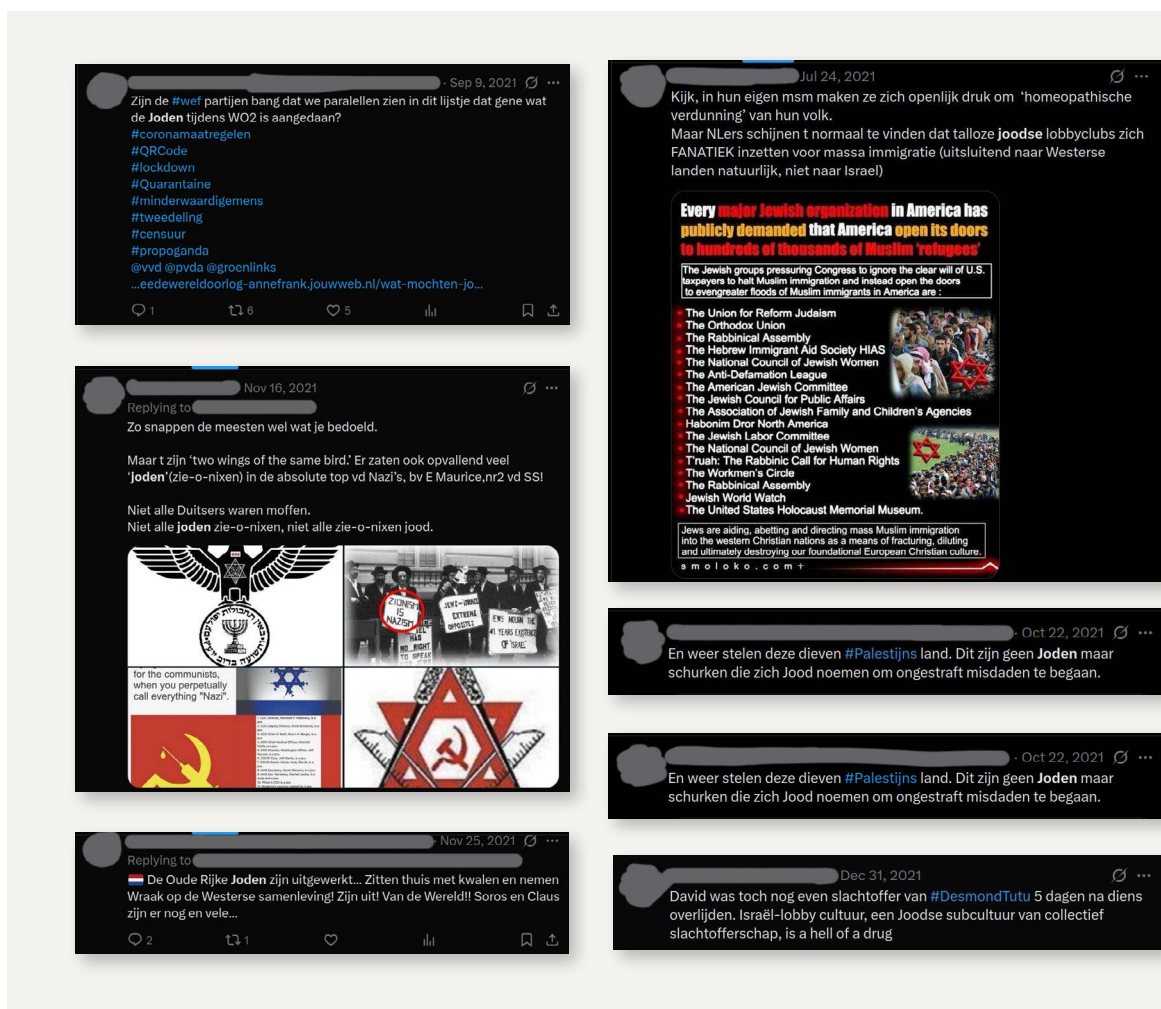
· Sep 9, 2021 ···
Zijn de #wef partijen bang dat we paralellen zien in dit lijstje dat gene wat de Joden tijdens WO2 is aangedaan?
#coronamaatregelen
#QRCode
#lockdown
#Quarantaine
#minderwaardigemens
#tweedeling
#censuur
#propoganda
@vvd @pvda @groenlinks
...eedewereldoorlog-annefrank.jouwweb.nl/wat-mochten-jo...
1 6 5

Nov 16, 2021 ···
Replying to
Zo snappen de meesten wel wat je bedoeld.

Maar t zijn 'two wings of the same bird.' Er zaten ook opvallend veel 'joden'(zie-o-nixen) in de absolute top vd Nazi's, bv E Maurice,nr2 vd SS!

Niet alle Duitsers waren moffen.
Niet alle joden zie-o-nixen, niet alle zie-o-nixen jood.

ZIONISM IS NAZISM
JEWS-JUDAISM EXTREME OPPOSITES
HAS NO RIGHT TO SPEAK
JEWS MOURN THE 41 YEARS EXISTENCE OF "ISRAEL"
for the communists, when you perpetually call everything "Nazi".
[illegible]

Nov 25, 2021 ···
Replying to
De Oude Rijke Joden zijn uitgewerkt... Zitten thuis met kwalen en nemen Wraak op de Westerse samenleving! Zijn uit! Van de Wereld!! Soros en Claus zijn er nog en vele...
2 1

Jul 24, 2021 ···
Kijk, in hun eigen msm maken ze zich openlijk druk om 'homeopathische verdunning' van hun volk.
Maar NLers schijnen t normaal te vinden dat talloze joodse lobbyclubs zich FANATIEK inzetten voor massa immigratie (uitsluitend naar Westerse landen natuurlijk, niet naar Israel)

Every major Jewish organization in America has publicly demanded that America open its doors to hundreds of thousands of Muslim 'refugees'
The Jewish groups pressuring Congress to ignore the clear will of U.S. taxpayers to halt Muslim immigration and instead open the doors to evengreater floods of Muslim immigrants in America are :
The Union for Reform Judaism
The Orthodox Union
The Rabbinical Assembly
The Hebrew Immigrant Aid Society HIAS
The National Council of Jewish Women
The Anti-Defamation League
The American Jewish Committee
The Jewish Council for Public Affairs
The Association of Jewish Family and Children's Agencies
Habonim Dror North America
The Jewish Labor Committee
The National Council of Jewish Women
T'ruah: The Rabbinic Call for Human Rights
The Workmen's Circle
The Rabbinical Assembly
Jewish World Watch
The United States Holocaust Memorial Museum.
Jews are aiding, abetting and directing mass Muslim immigration into the western Christian nations as a means of fracturing, diluting and ultimately destroying our foundational European Christian culture.
smoloko.com

· Oct 22, 2021 ···
En weer stelen deze dieven #Palestijns land. Dit zijn geen Joden maar schurken die zich Jood noemen om ongestraft misdaden te begaan.

· Oct 22, 2021 ···
En weer stelen deze dieven #Palestijns land. Dit zijn geen Joden maar schurken die zich Jood noemen om ongestraft misdaden te begaan.

Dec 31, 2021 ···
David was toch nog even slachtoffer van #DesmondTutu 5 dagen na diens overlijden. Israël-lobby cultuur, een Joodse subcultuur van collectief slachtofferschap, is a hell of a drug